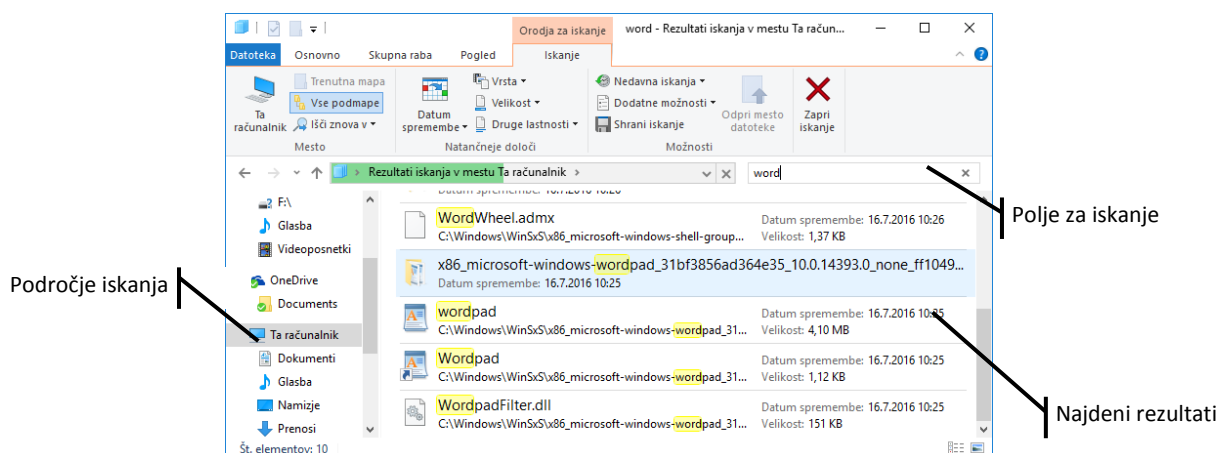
Orodja za iskanje
word - Rezultati iskanja v mestu Ta računalnik

Datoteka
Osnovno
Skupna raba
Pogled
Iskanje

Ta računalnik
Trenutna mapa
Vse podmape
Išči znova v ▾
Mesto

Datum spremembe ▾
Vrsta ▾
Velikost ▾
Druge lastnosti ▾
Natančneje določi

Nedavna iskanja ▾
Dodatne možnosti ▾
Shrani iskanje
Odpri mesto datoteke
Možnosti

Zapri iskanje

Rezultati iskanja v mestu Ta računalnik >

word

F:\
Glasba
Videoposnetki
OneDrive
Documents
Ta računalnik
Dokumenti
Glasba
Namizje
Prenosi
Št. elementov: 10

WordWheel.admx
C:\Windows\WinSxS\x86_microsoft-windows-shell-group...
Datum spremembe: 16.7.2016 10:26
Velikost: 1,37 KB

x86_microsoft-windows-wordpad_31bf3856ad364e35_10.0.14393.0_none_ff1049...
Datum spremembe: 16.7.2016 10:25

wordpad
C:\Windows\WinSxS\x86_microsoft-windows-wordpad_31...
Datum spremembe: 16.7.2016 10:25
Velikost: 4,10 MB

Wordpad
C:\Windows\WinSxS\x86_microsoft-windows-wordpad_31...
Datum spremembe: 16.7.2016 10:25
Velikost: 1,12 KB

WordpadFilter.dll
C:\Windows\WinSxS\x86_microsoft-windows-wordpad_31...
Datum spremembe: 16.7.2016 10:25
Velikost: 151 KB

Polje za iskanje
Področje iskanja
Najdeni rezultati